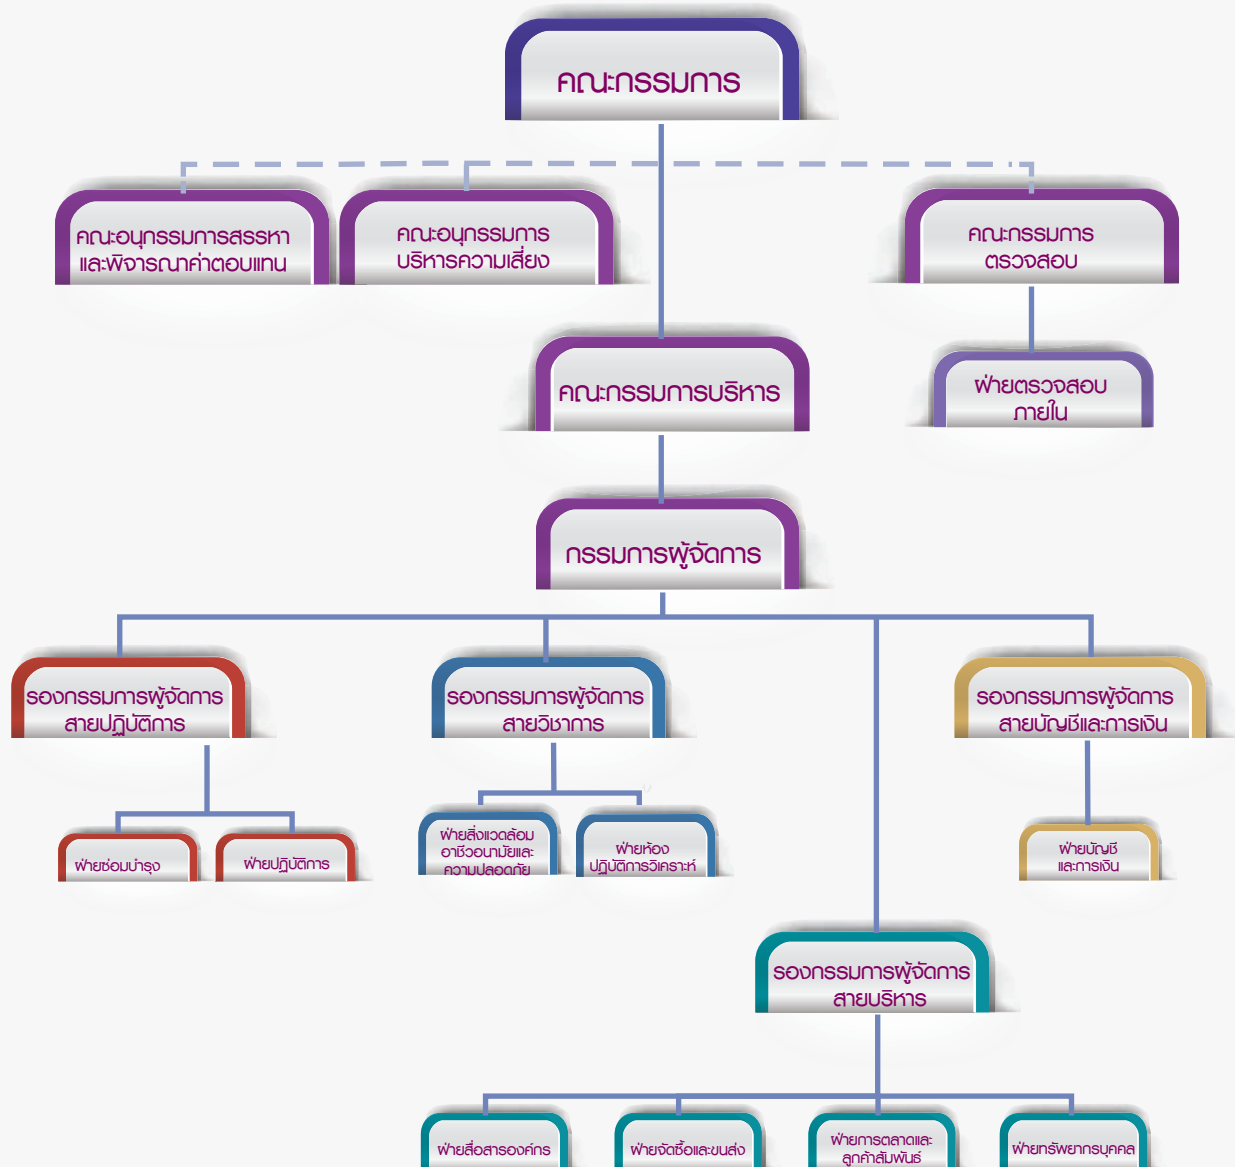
คณะกรรมการ

คณะอนุกรรมการสรรหาและพิจารณาค่าตอบแทน

คณะอนุกรรมการบริหารความเสี่ยง

คณะกรรมการตรวจสอบ

ฝ่ายตรวจสอบภายใน

คณะกรรมการบริหาร

กรรมการผู้จัดการ

รองกรรมการผู้จัดการสายปฏิบัติการ

ฝ่ายซ่อมบำรุง

ฝ่ายปฏิบัติการ

รองกรรมการผู้จัดการสายวิชาการ

ฝ่ายสิ่งแวดล้อม อาชีวอนามัยและความปลอดภัย

ฝ่ายห้องปฏิบัติการวิเคราะห์

รองกรรมการผู้จัดการสายบัญชีและการเงิน

ฝ่ายบัญชีและการเงิน

รองกรรมการผู้จัดการสายบริหาร

ฝ่ายสื่อสารองค์กร

ฝ่ายจัดซื้อและขนส่ง

ฝ่ายการตลาดและลูกค้าสัมพันธ์

ฝ่ายทรัพยากรบุคคล